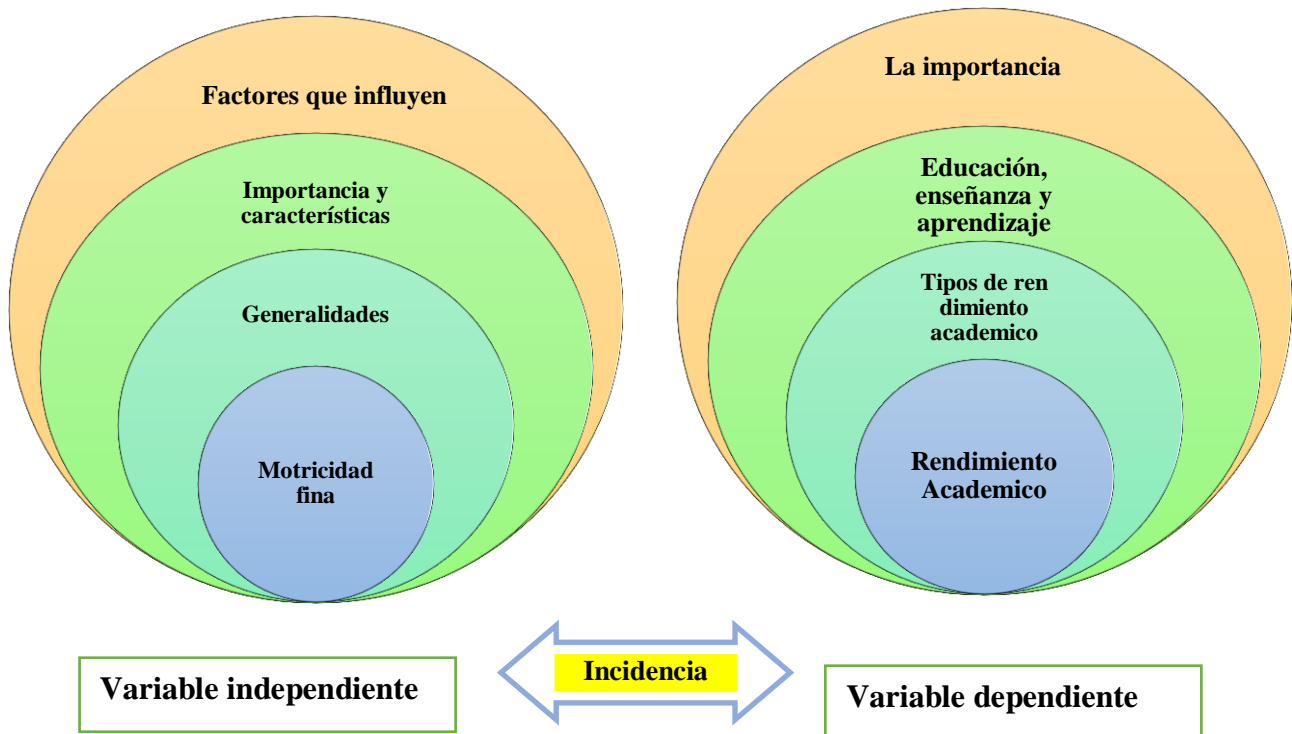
Factores que influyen

Importancia y características

Generalidades

Motricidad fina

La importancia

Educación, enseñanza y aprendizaje

Tipos de ren dimiento academico

Rendimiento Academico

Variable independiente

Incidencia

Variable dependiente